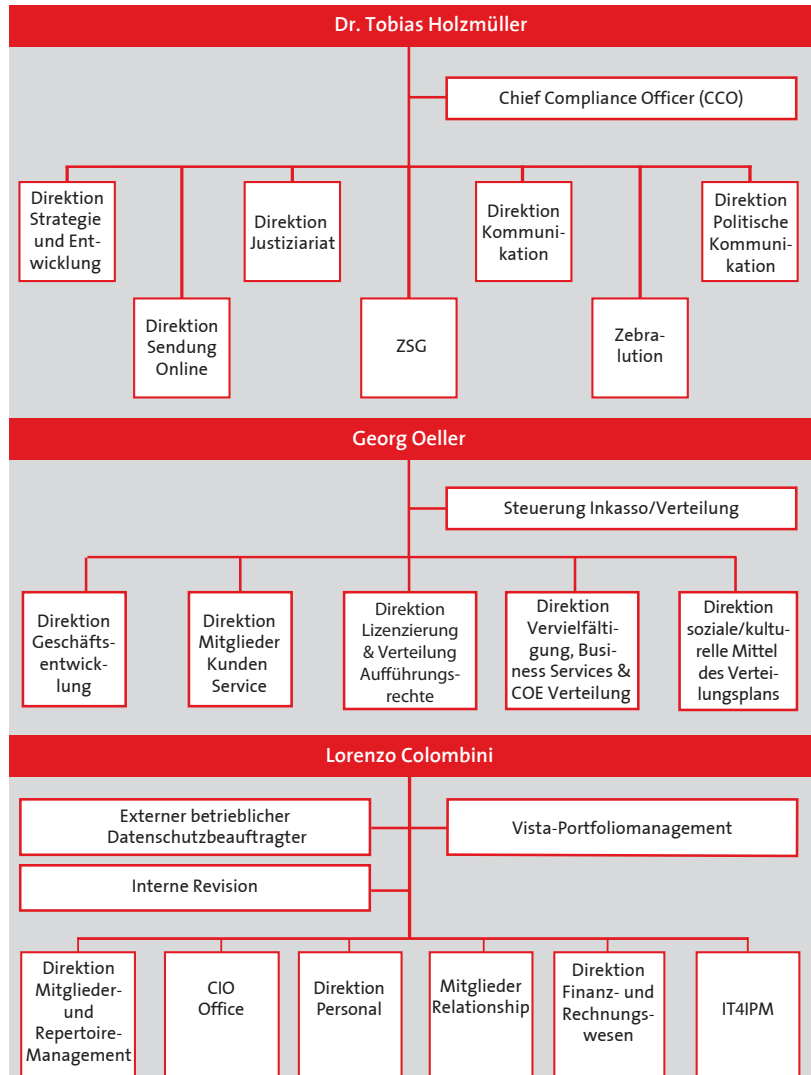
Dr. Tobias Holzmüller

Chief Compliance Officer (CCO)

Direktion Strategie und Entwicklung

Direktion Justiziariat

Direktion Kommunikation

Direktion Politische Kommunikation

Direktion Sendung Online

ZSG

Zebralution

Georg Oeller

Steuerung Inkasso/Verteilung

Direktion Geschäftsentwicklung

Direktion Mitglieder Kunden Service

Direktion Lizenzierung & Verteilung Aufführungsrechte

Direktion Vervielfältigung, Business Services & COE Verteilung

Direktion soziale/kulturelle Mittel des Verteilungsplans

Lorenzo Colombini

Externer betrieblicher Datenschutzbeauftragter

Vista-Portfoliomanagement

Interne Revision

Direktion Mitglieder- und Repertoire-Management

CIO Office

Direktion Personal

Mitglieder Relationship

Direktion Finanz- und Rechnungswesen

IT4IPM